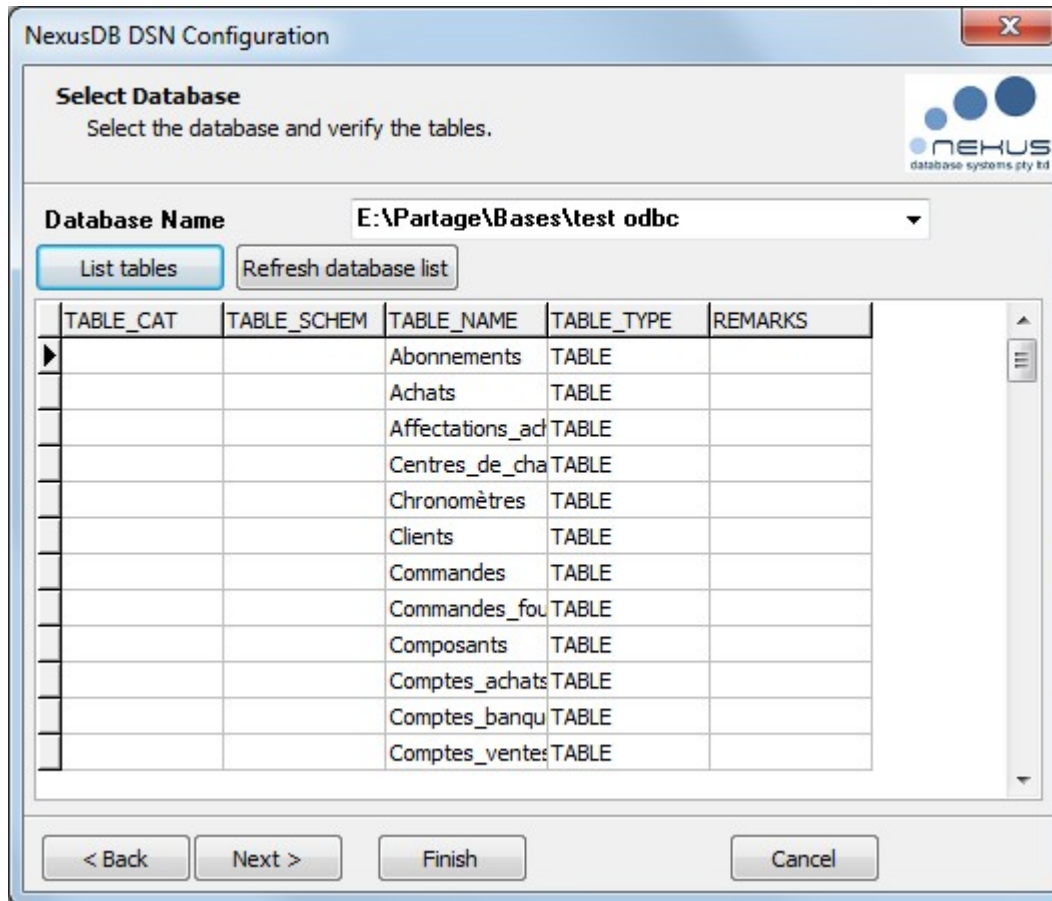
NexusDB DSN Configuration

Select Database
Select the database and verify the tables.

NEXUS
database systems pty ltd

Database Name E:\Partage\Bases\test odbc

List tables Refresh database list

| TABLE_CAT | TABLE_SCHEM | TABLE_NAME | TABLE_TYPE | REMARKS |
|---|---|---|---|---|
| | | Abonnements | TABLE | |
| | | Achats | TABLE | |
| | | Affectations_ach | TABLE | |
| | | Centres_de_cha | TABLE | |
| | | Chronomètres | TABLE | |
| | | Clients | TABLE | |
| | | Commandes | TABLE | |
| | | Commandes_fou | TABLE | |
| | | Composants | TABLE | |
| | | Comptes_achats | TABLE | |
| | | Comptes_banqu | TABLE | |
| | | Comptes_ventes | TABLE | |

< Back Next > Finish Cancel